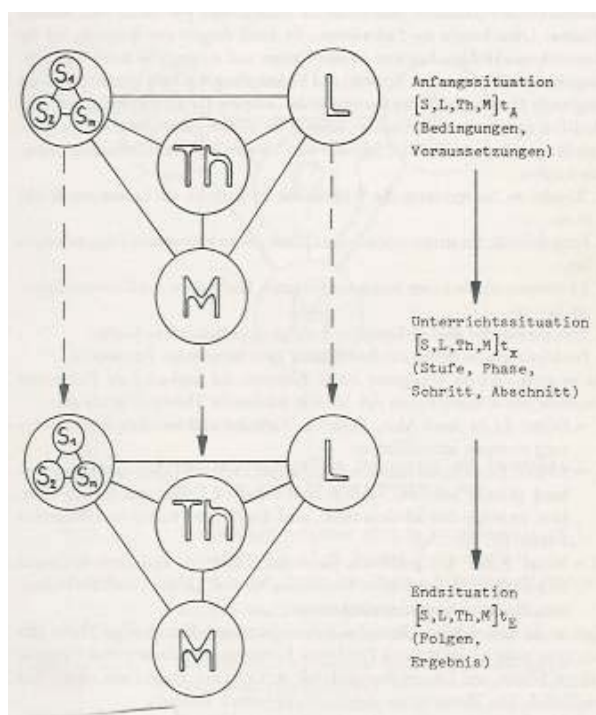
$S_1$ $S_2$ $S_n$ L Th M

Anfangssituation
$[S,L,Th,M]t_A$
(Bedingungen, Voraussetzungen)

Unterrichtssituation
$[S,L,Th,M]t_x$
(Stufe, Phase, Schritt, Abschnitt)

$S_1$ $S_2$ $S_n$ L Th M

Endsituation
$[S,L,Th,M]t_E$
(Folgen, Ergebnis)